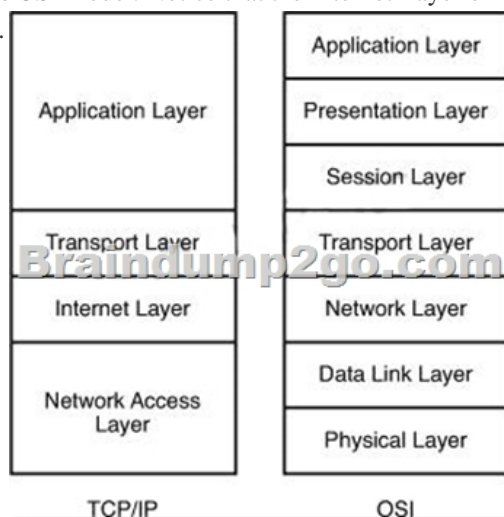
Application Layer

Transport Layer

Internet Layer

Network Access Layer

TCP/IP

Application Layer

Presentation Layer

Session Layer

Transport Layer

Network Layer

Data Link Layer

Physical Layer

OSI

Braindump2go.com